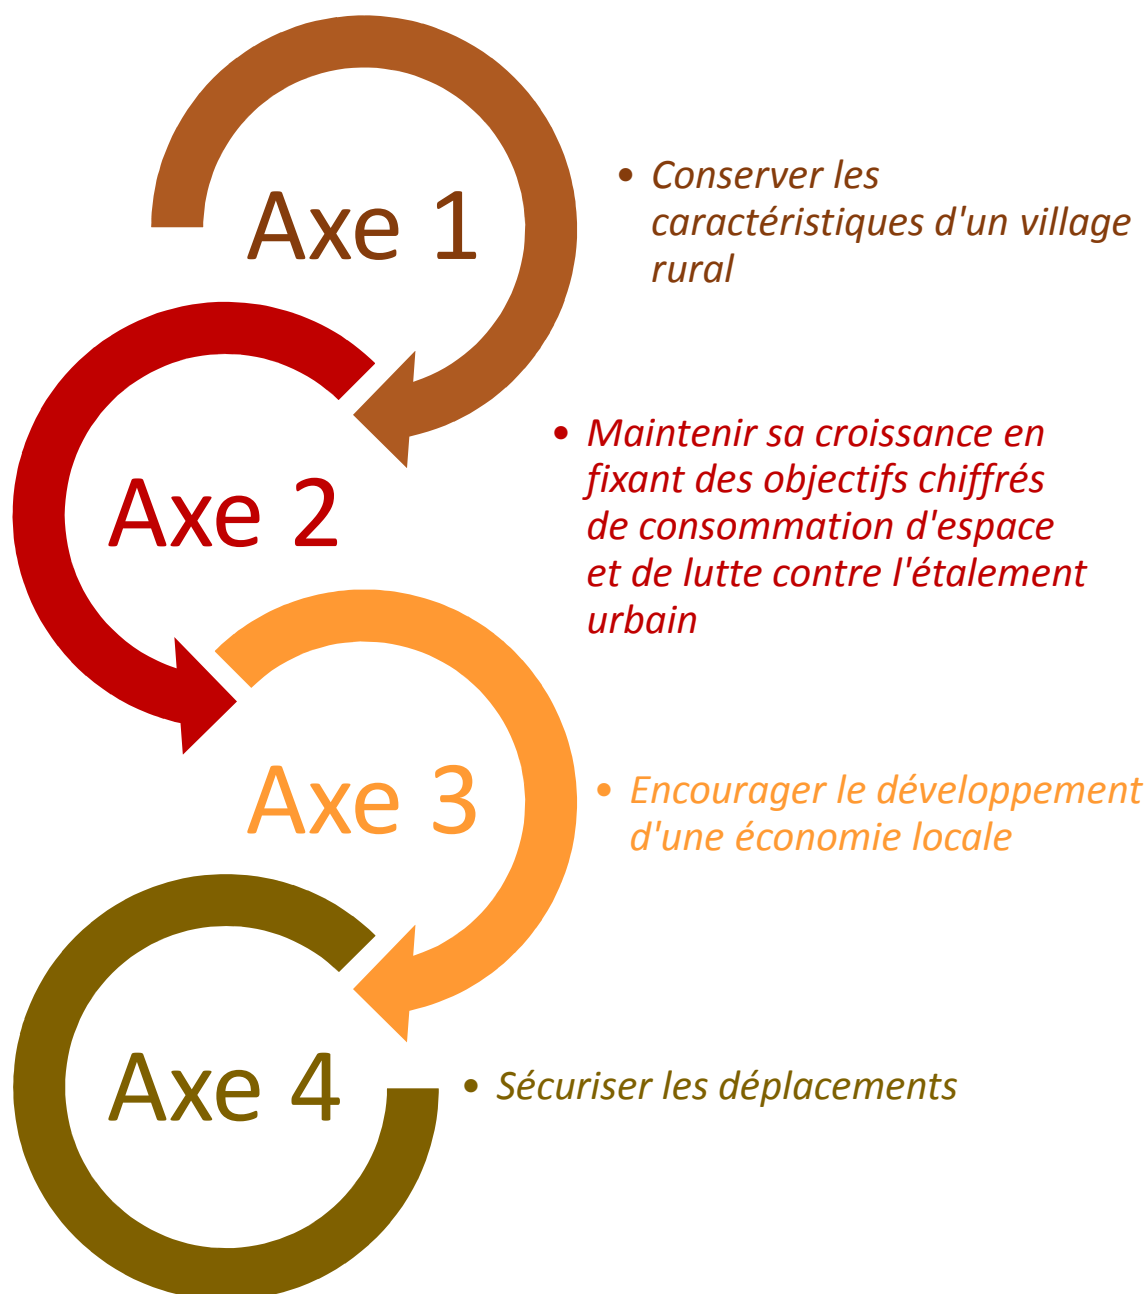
Axe 1

• Conserver les caractéristiques d'un village rural

Axe 2

• Maintenir sa croissance en fixant des objectifs chiffrés de consommation d'espace et de lutte contre l'étalement urbain

Axe 3

• Encourager le développement d'une économie locale

Axe 4

• Sécuriser les déplacements